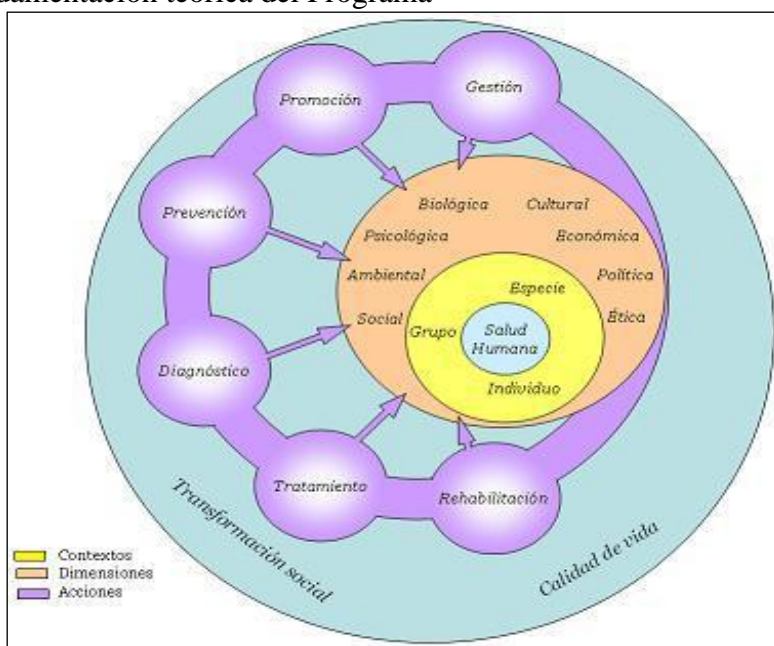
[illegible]amentación teórica del Programa

Promoción
Gestión
Prevención
Diagnóstico
Tratamiento
Rehabilitación

Biológica
Cultural
Psicológica
Económica
Ambiental
Política
Social
Ética
Especie
Grupo
Salud Humana
Individuo

Transformación social
Calidad de vida

Contextos
Dimensiones
Acciones